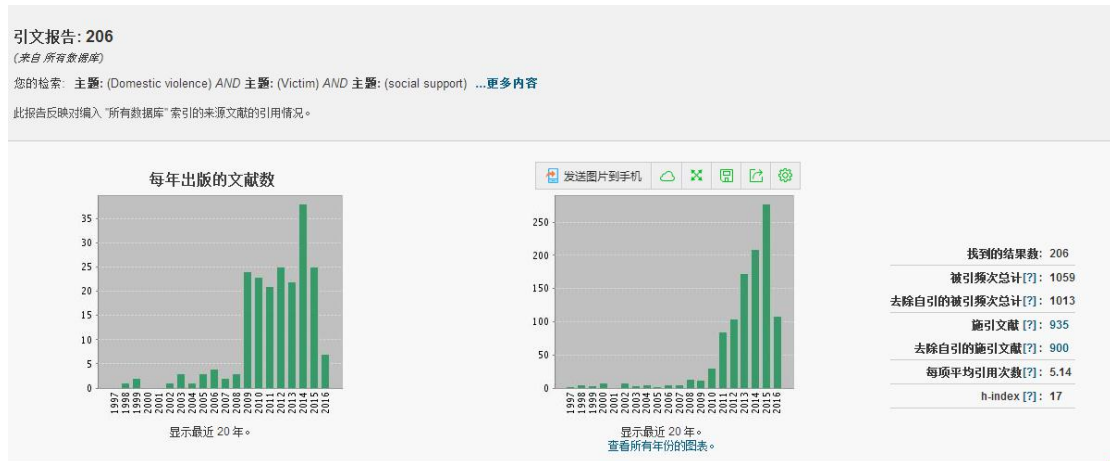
引文报告: 206
(来自 所有数据库)
您的检索: 主题: (Domestic violence) AND 主题: (Victim) AND 主题: (social support) ...更多内容

此报告反映对编入 "所有数据库" 索引的来源文献的引用情况。

每年出版的文献数

35
30
25
20
15
10
5
0

1997 1998 1999 2000 2001 2002 2003 2004 2005 2006 2007 2008 2009 2010 2011 2012 2013 2014 2015 2016

显示最近 20 年。

发送图片到手机

250
200
150
100
50
0

1997 1998 1999 2000 2001 2002 2003 2004 2005 2006 2007 2008 2009 2010 2011 2012 2013 2014 2015 2016

显示最近 20 年。
查看所有年份的图表。

找到的结果数: 206
被引频次总计 [?]: 1059
去除自引的被引频次总计 [?]: 1013
施引文献 [?]: 935
去除自引的施引文献 [?]: 900
每项平均引用次数 [?]: 5.14
h-index [?]: 17